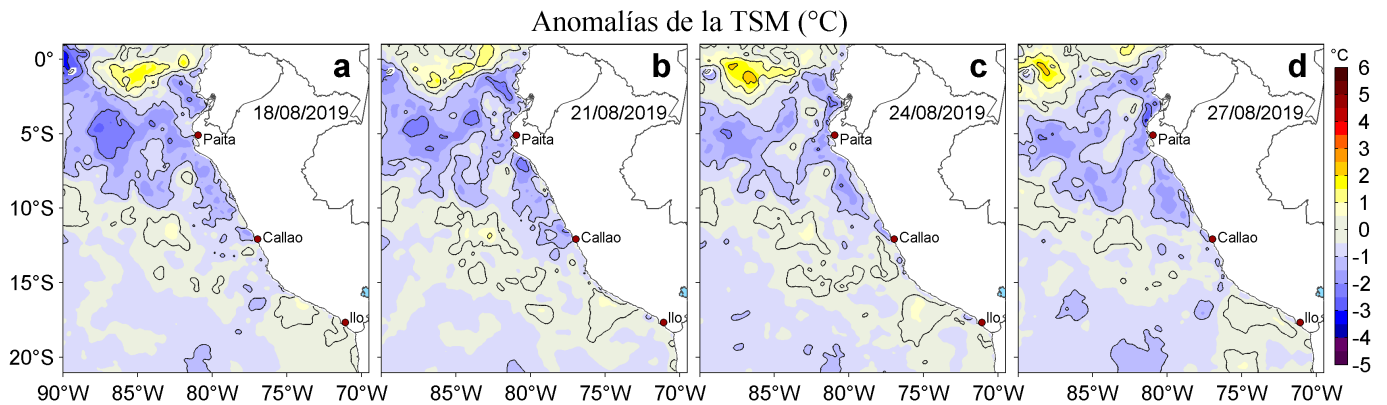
Anomalías de la TSM (°C)

0°
5°S
10°S
15°S
20°S

a
18/08/2019
Paita
Callao
Ilo

b
21/08/2019
Paita
Callao
Ilo

c
24/08/2019
Paita
Callao
Ilo

d
27/08/2019
Paita
Callao
Ilo

90°W 85°W 80°W 75°W 70°W
85°W 80°W 75°W 70°W
85°W 80°W 75°W 70°W
85°W 80°W 75°W 70°W

°C
6
5
4
3
2
1
0
-1
-2
-3
-4
-5